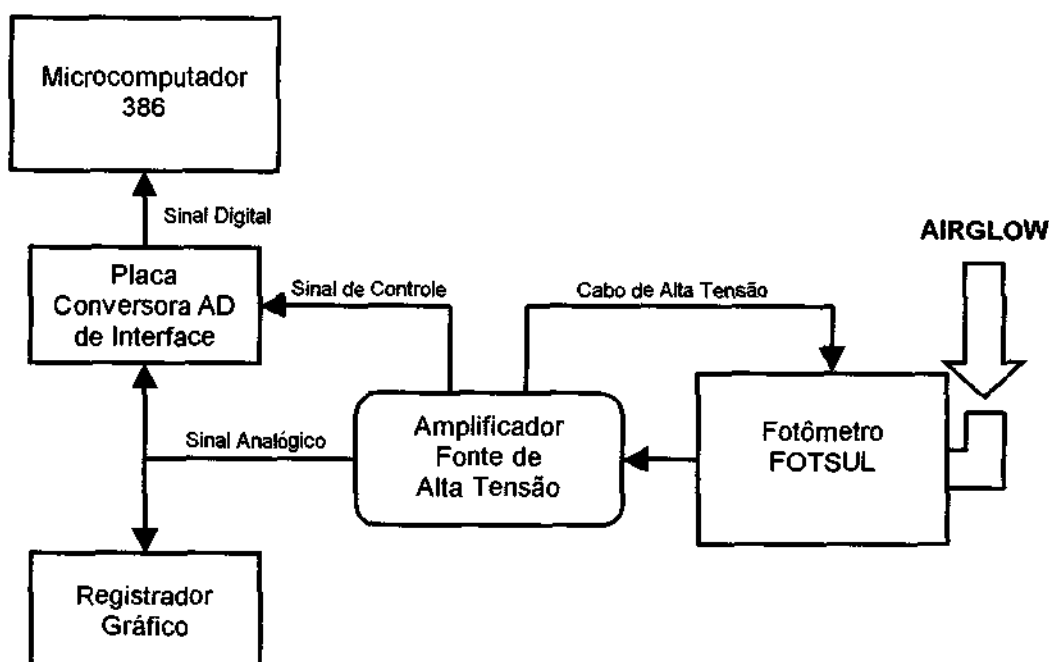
Microcomputador
386

Sinal Digital

AIRGLOW

Placa
Conversora AD
de Interface

Sinal de Controle

Cabo de Alta Tensão

Sinal Analógico

Amplificador
Fonte de
Alta Tensão

Fotômetro
FOTSUL

Registrador
Gráfico